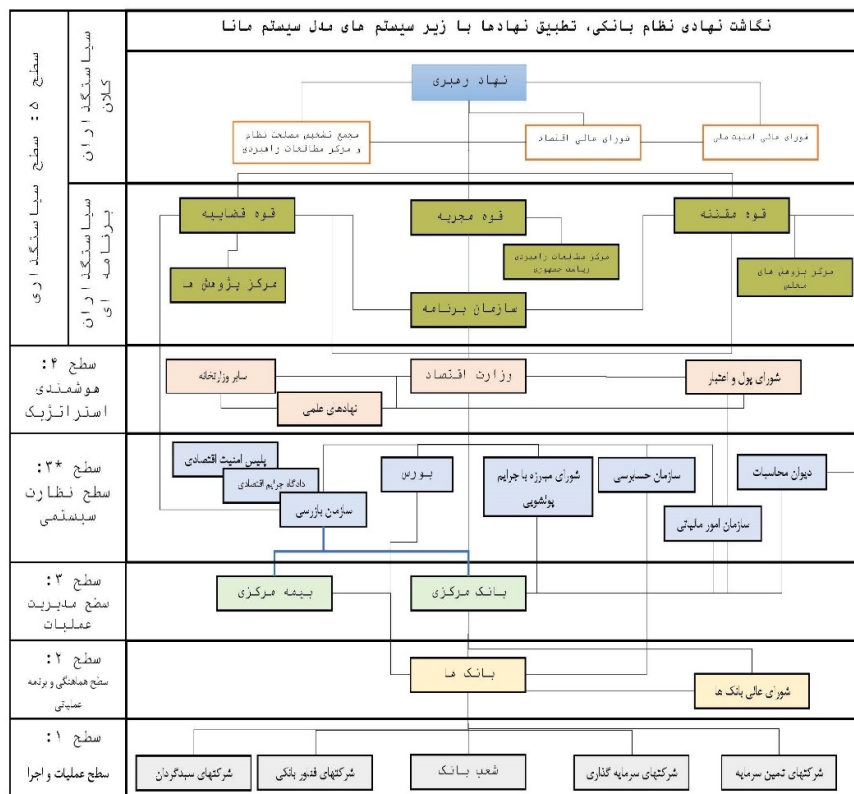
نگاشت نهادی نظام بانکی، تطبیق نهادها با زیر سیستم های مدل سیستم مانا

سطح ۵: سطح سیاستگذاری

سیاستگذاران کلان

نهاد رهبری

مجمع تشخیص مصلحت نظام و مرکز مطالعات راهبردی

شورای عالی اقتصاد

شورای عالی امنیت ملی

سیاستگذاران برنامه ای

قوه قضاییه

قوه مجریه

قوه مقننه

مرکز پژوهش ها

مرکز مطالعات راهبردی ریاست جمهوری

مرکز پژوهش های مجلس

سازمان برنامه

سطح ۴: هوشمندی استراتژیک

سایر وزارتخانه

وزارت اقتصاد

شورای پول و اعتبار

نهادهای علمی

سطح ۳*: سطح نظارت سیستمی

پلیس امنیت اقتصادی

دادگاه جرایم اقتصادی

بورس

شورای مبارزه با جرایم پولشویی

سازمان حسابرسی

دیوان محاسبات

سازمان بازرسی

سازمان امور مالیاتی

سطح ۳: سطح مدیریت عملیات

بیمه مرکزی

بانک مرکزی

سطح ۲: سطح هماهنگی و برنامه عملیاتی

بانک ها

شورای عالی بانک ها

سطح ۱: سطح عملیات و اجرا

شرکتهای سبدگردان

شرکتهای فناور بانکی

شعب بانک

شرکتهای سرمایه گذاری

شرکتهای تامین سرمایه